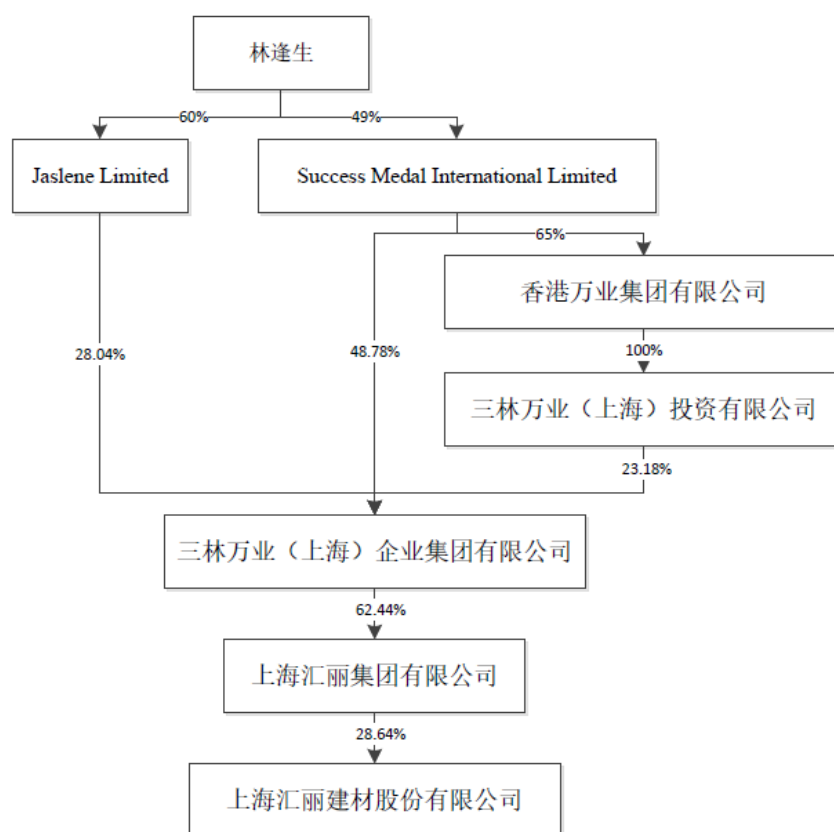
林逢生

60%

49%

Jaslene Limited

Success Medal International Limited

65%

香港万业集团有限公司

28.04%

48.78%

100%

三林万业（上海）投资有限公司

23.18%

三林万业（上海）企业集团有限公司

62.44%

上海汇丽集团有限公司

28.64%

上海汇丽建材股份有限公司